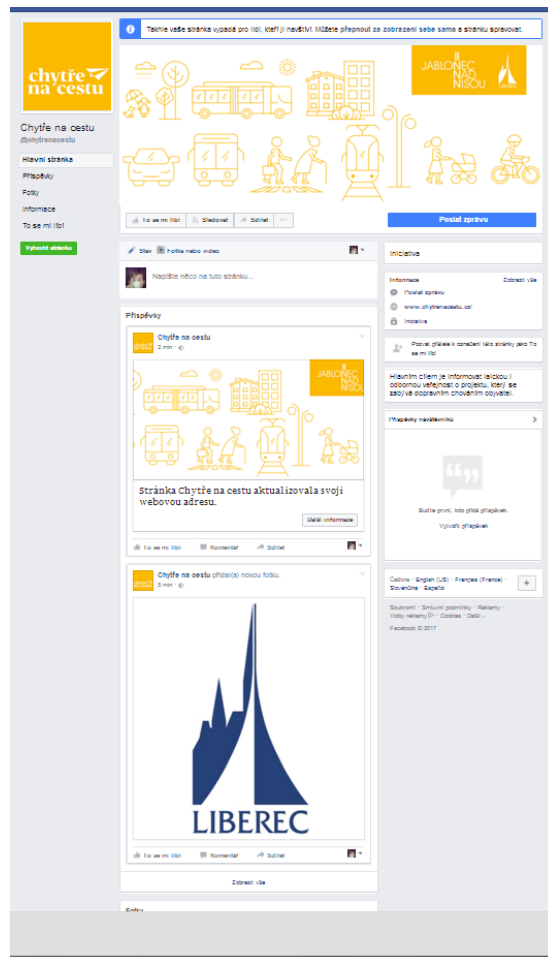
Takhle vaše stránka vypadá pro lidi, kteří ji navštíví. Můžete přepnout za zobrazení sebe sama a stránku spravovat.

chytře na cestu

JABLONEC NAD NISOU

Chytře na cestu
@chytrenacestu

Hlavní stránka
Příspěvky
Fotky
Informace
To se mi líbí

Vytvořit stránku

To se mi líbí
Sledovat
Sdílet
...

Poslat zprávu

Stav
Fotka nebo video

Napište něco na tuto stránku...

Příspěvky

Chytře na cestu
2 min

JABLONEC NAD NISOU

Stránka Chytře na cestu aktualizovala svoji webovou adresu.

Další informace

To se mi líbí
Komentář
Sdílet

Chytře na cestu přidal(a) novou fotku.
3 min

LIBEREC

To se mi líbí
Komentář
Sdílet

Zobrazit vše

Fotky

Iniciativa

Informace
Zobrazit vše
Poslat zprávu
www.chytrenacestu.cz/
Iniciativa

Pozvat přátele k označení této stránky jako To se mi líbí

Hlavním cílem je informovat laickou i odbornou veřejnost o projektu, který se zabývá dopravním chováním obyvatel.

Příspěvky návštěvníků

Buďte první, kdo přidá příspěvek.
Vytvořit příspěvek

Čeština · English (US) · Français (France) · Slovenčina · Español

Soukromí · Smluvní podmínky · Reklamy · Volby reklamy · Cookies · Další ·
Facebook © 2017